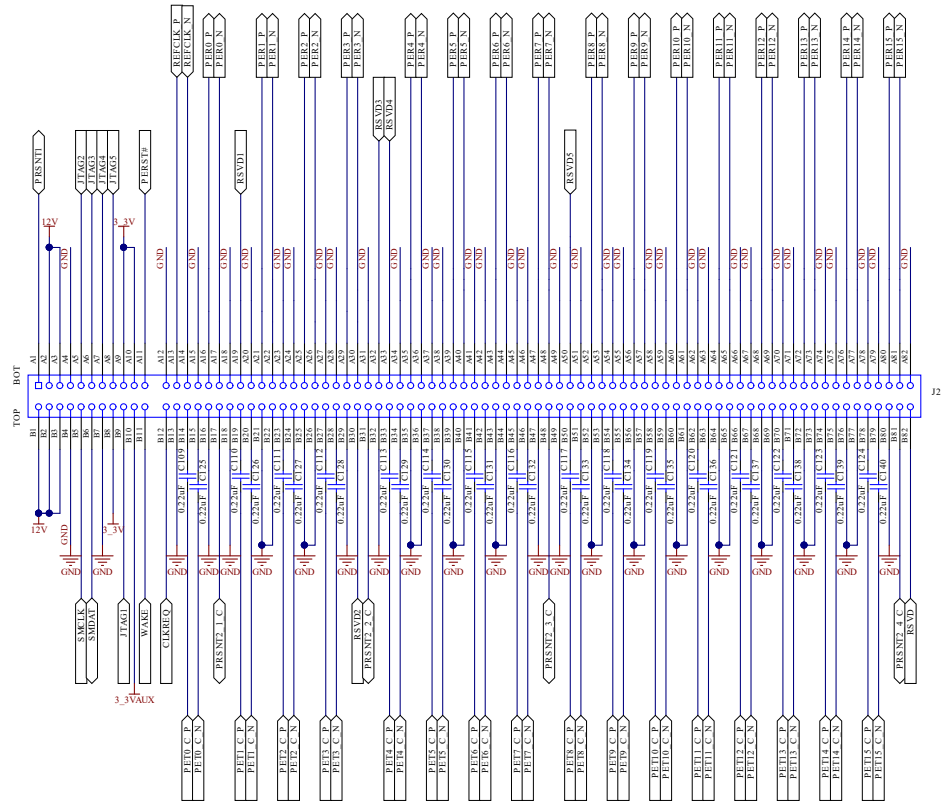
REFCLK_P
REFCLK_N
PER0_P
PER0_N
PER1_P
PER1_N
PER2_P
PER2_N
PER3_P
PER3_N
PER4_P
PER4_N
PER5_P
PER5_N
PER6_P
PER6_N
PER7_P
PER7_N
PER8_P
PER8_N
PER9_P
PER9_N
PER10_P
PER10_N
PER11_P
PER11_N
PER12_P
PER12_N
PER13_P
PER13_N
PER14_P
PER14_N
PER15_P
PER15_N
RSVD3
RSVD4
RSVD5
PRSNT1
JTAG2
JTAG3
JTAG4
JTAG5
PERST#
RSVD1
12V
3_3V
GND
BOT
TOP
J2
A1 A2 A3 A4 A5 A6 A7 A8 A9 A10 A11 A12 A13 A14 A15 A16 A17 A18 A19 A20 A21 A22 A23 A24 A25 A26 A27 A28 A29 A30 A31 A32 A33 A34 A35 A36 A37 A38 A39 A40 A41 A42 A43 A44 A45 A46 A47 A48 A49 A50 A51 A52 A53 A54 A55 A56 A57 A58 A59 A60 A61 A62 A63 A64 A65 A66 A67 A68 A69 A70 A71 A72 A73 A74 A75 A76 A77 A78 A79 A80 A81 A82
B1 B2 B3 B4 B5 B6 B7 B8 B9 B10 B11 B12 B13 B14 B15 B16 B17 B18 B19 B20 B21 B22 B23 B24 B25 B26 B27 B28 B29 B30 B31 B32 B33 B34 B35 B36 B37 B38 B39 B40 B41 B42 B43 B44 B45 B46 B47 B48 B49 B50 B51 B52 B53 B54 B55 B56 B57 B58 B59 B60 B61 B62 B63 B64 B65 B66 B67 B68 B69 B70 B71 B72 B73 B74 B75 B76 B77 B78 B79 B80 B81 B82
C109 C25 C110 C126 C111 C127 C112 C128 C113 C129 C114 C130 C115 C131 C116 C132 C117 C133 C118 C134 C119 C135 C120 C136 C121 C137 C122 C138 C123 C139 C124 C140
0.22uF
12V
3_3V
GND
SMCLK
SMDAT
JTAG1
WAKE
CLKREQ
3_3VAUX
PRSNT2_1_C
RSVD2
PRSNT2_2_C
PRSNT2_3_C
PRSNT2_4_C
RSVD
PET0_C_P
PET0_C_N
PET1_C_P
PET1_C_N
PET2_C_P
PET2_C_N
PET3_C_P
PET3_C_N
PET4_C_P
PET4_C_N
PET5_C_P
PET5_C_N
PET6_C_P
PET6_C_N
PET7_C_P
PET7_C_N
PET8_C_P
PET8_C_N
PET9_C_P
PET9_C_N
PET10_C_P
PET10_C_N
PET11_C_P
PET11_C_N
PET12_C_P
PET12_C_N
PET13_C_P
PET13_C_N
PET14_C_P
PET14_C_N
PET15_C_P
PET15_C_N